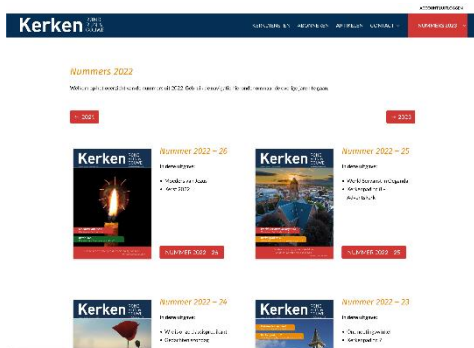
ACCOUNT | UITLOGGEN

Kerken

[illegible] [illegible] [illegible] CONTACT NUMMERS 2022

Nummers 2022

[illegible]

« 2021

» 2023

Kerken

Nummer 2022 – 26

In deze uitgave:

- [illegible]
- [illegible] 2022

NUMMER 2022 – 26

Kerken

Nummer 2022 – 25

In deze uitgave:

- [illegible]
- Kerkenpad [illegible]

NUMMER 2022 – 25

Kerken

Nummer 2022 – 24

In deze uitgave:

- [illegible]
- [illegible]

Kerken

Nummer 2022 – 23

In deze uitgave:

- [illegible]
- Kerkenpad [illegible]